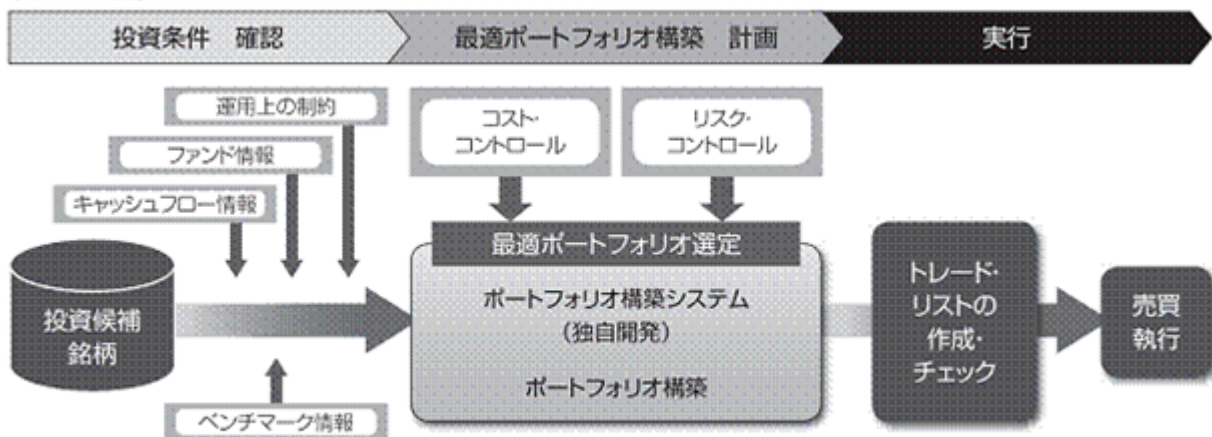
投資条件　確認

最適ポートフォリオ構築　計画

実行

運用上の制約

ファンド情報

キャッシュフロー情報

投資候補銘柄

ベンチマーク情報

コスト・コントロール

リスク・コントロール

最適ポートフォリオ選定

ポートフォリオ構築システム
（独自開発）

ポートフォリオ構築

トレード・リストの作成・チェック

売買執行